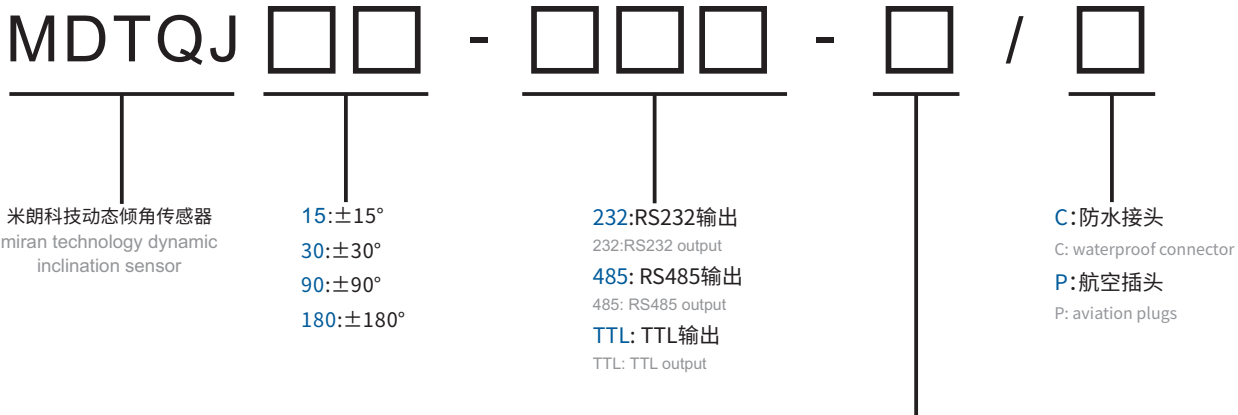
MDTQJ □□ - □□□ - □ / □

米朗科技动态倾角传感器
miran technology dynamic inclination sensor

15:±15°
30:±30°
90:±90°
180:±180°

232:RS232输出
232:RS232 output
485: RS485输出
485: RS485 output
TTL: TTL输出
TTL: TTL output

C:防水接头
C: waterproof connector
P:航空插头
P: aviation plugs